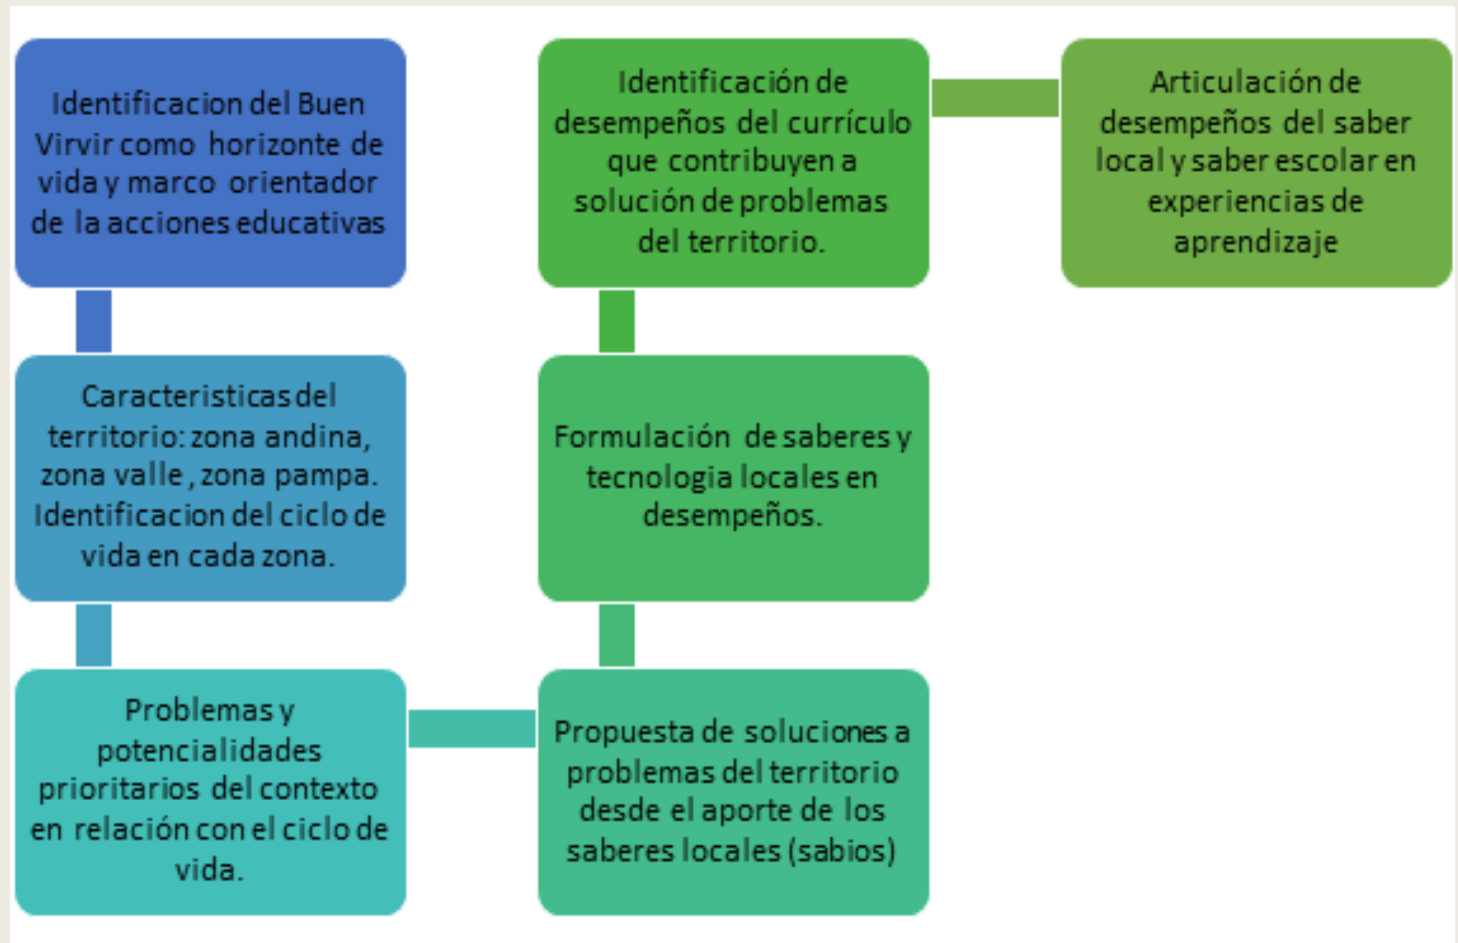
Identificacion del Buen Virvir como horizonte de vida y marco orientador de la acciones educativas

Caracteristicas del territorio: zona andina, zona valle , zona pampa. Identificacion del ciclo de vida en cada zona.

Problemas y potencialidades prioritarios del contexto en relación con el ciclo de vida.

Propuesta de soluciones a problemas del territorio desde el aporte de los saberes locales (sabios)

Formulación de saberes y tecnologia locales en desempeños.

Identificación de desempeños del currículo que contribuyen a solución de problemas del territorio.

Articulación de desempeños del saber local y saber escolar en experiencias de aprendizaje